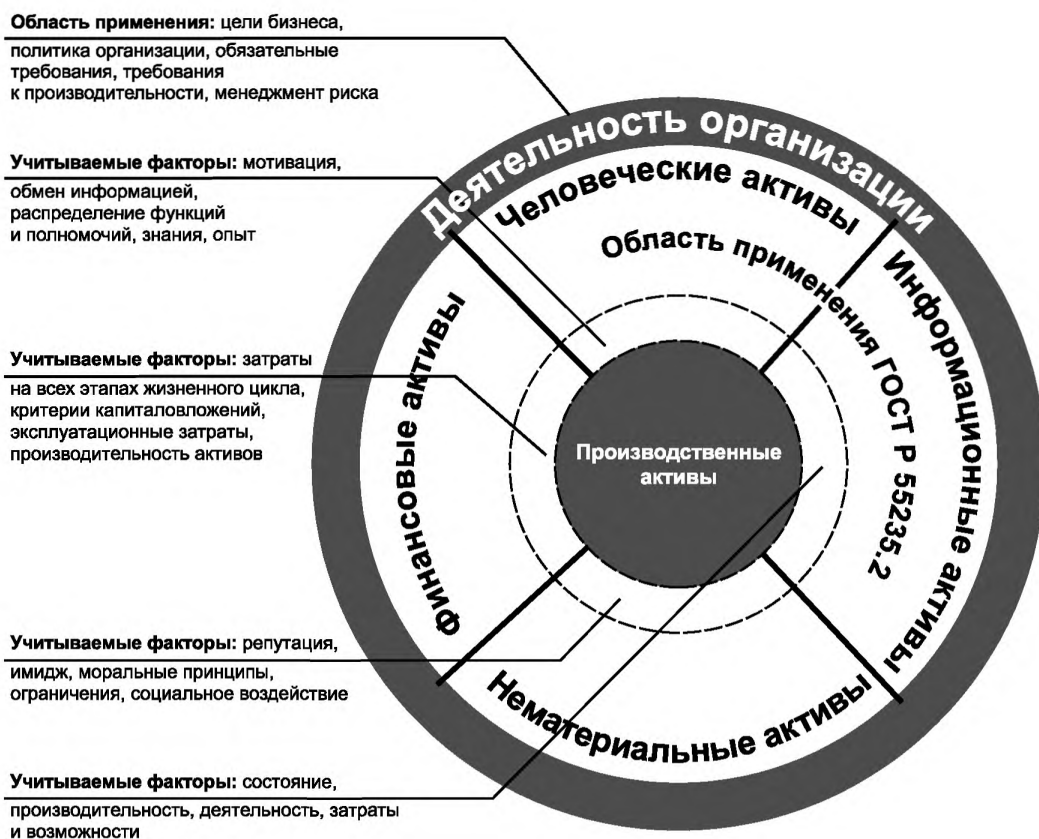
**Область применения:** цели бизнеса, политика организации, обязательные требования, требования к производительности, менеджмент риска

**Учитываемые факторы:** мотивация, обмен информацией, распределение функций и полномочий, знания, опыт

**Учитываемые факторы:** затраты на всех этапах жизненного цикла, критерии капиталовложений, эксплуатационные затраты, производительность активов

**Учитываемые факторы:** репутация, имидж, моральные принципы, ограничения, социальное воздействие

**Учитываемые факторы:** состояние, производительность, деятельность, затраты и возможности

Деятельность организации

Человеческие активы

Информационные активы

Нематериальные активы

Финансовые активы

Область применения ГОСТ Р 55235.2

Производственные активы